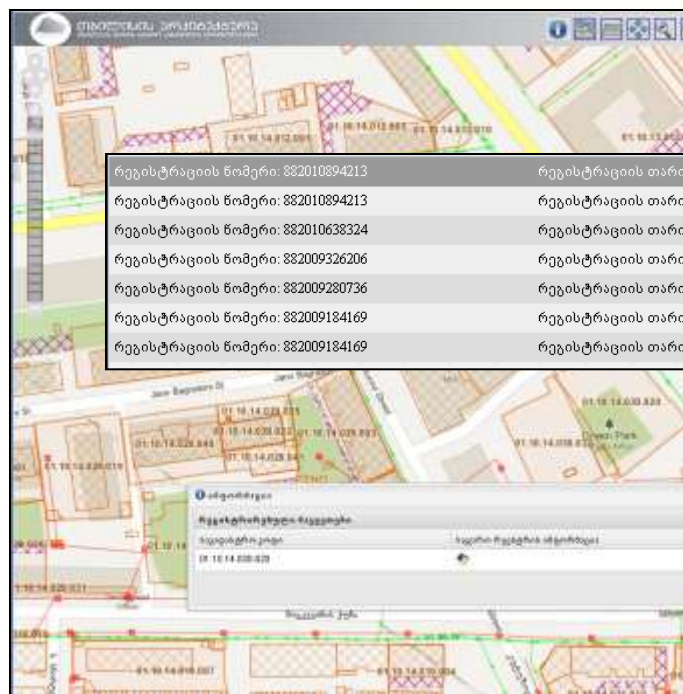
რეგისტრაციის ნომერი: 882010894213 | რეგისტრაციის თარი
რეგისტრაციის ნომერი: 882010894213 | რეგისტრაციის თარი
რეგისტრაციის ნომერი: 882010638324 | რეგისტრაციის თარი
რეგისტრაციის ნომერი: 882009326206 | რეგისტრაციის თარი
რეგისტრაციის ნომერი: 882009280736 | რეგისტრაციის თარი
რეგისტრაციის ნომერი: 882009184169 | რეგისტრაციის თარი
რეგისტრაციის ნომერი: 882009184169 | რეგისტრაციის თარი

01.18.14.012.001
01.18.14.012.003
01.18.14.012.010
01.18.14.028.033
01.18.14.028.032
01.18.14.028.043
01.18.14.028.044
01.18.14.028.041
01.18.14.028.019
01.18.14.030.024
01.18.14.030.023
01.18.14.028.021
01.18.14.018.007
01.18.14.019.004
01.18.14.008.028
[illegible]